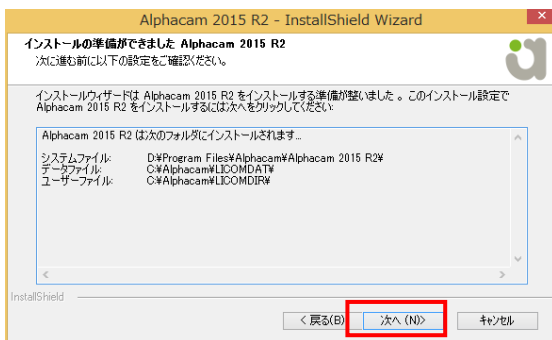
Alphacam 2015 R2 - InstallShield Wizard

インストールの準備ができました Alphacam 2015 R2

次に進む前に以下の設定をご確認ください。

インストールウィザードは Alphacam 2015 R2 をインストールする準備が整いました 。このインストール設定で Alphacam 2015 R2 をインストールするには次へをクリックしてください:

Alphacam 2015 R2 は次のフォルダにインストールされます...

| | |
|---|---|
| システムファイル: | D:¥Program Files¥Alphacam¥Alphacam 2015 R2¥ |
| データファイル: | C:¥Alphacam¥LICOMDAT¥ |
| ユーザーファイル: | C:¥Alphacam¥LICOMDIR¥ |

InstallShield

< 戻る(B)

次へ (N)>

キャンセル